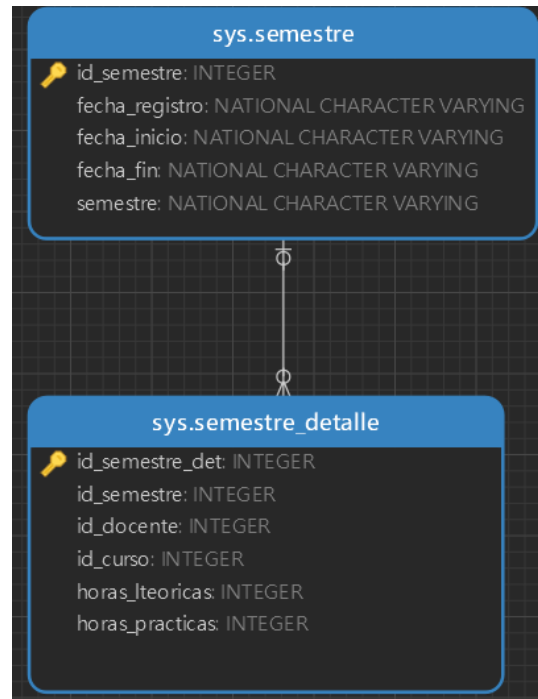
sys.semestre

id_semestre: INTEGER
fecha_registro: NATIONAL CHARACTER VARYING
fecha_inicio: NATIONAL CHARACTER VARYING
fecha_fin: NATIONAL CHARACTER VARYING
semestre: NATIONAL CHARACTER VARYING

sys.semestre_detalle

id_semestre_det: INTEGER
id_semestre: INTEGER
id_docente: INTEGER
id_curso: INTEGER
horas_lteoricas: INTEGER
horas_practicas: INTEGER